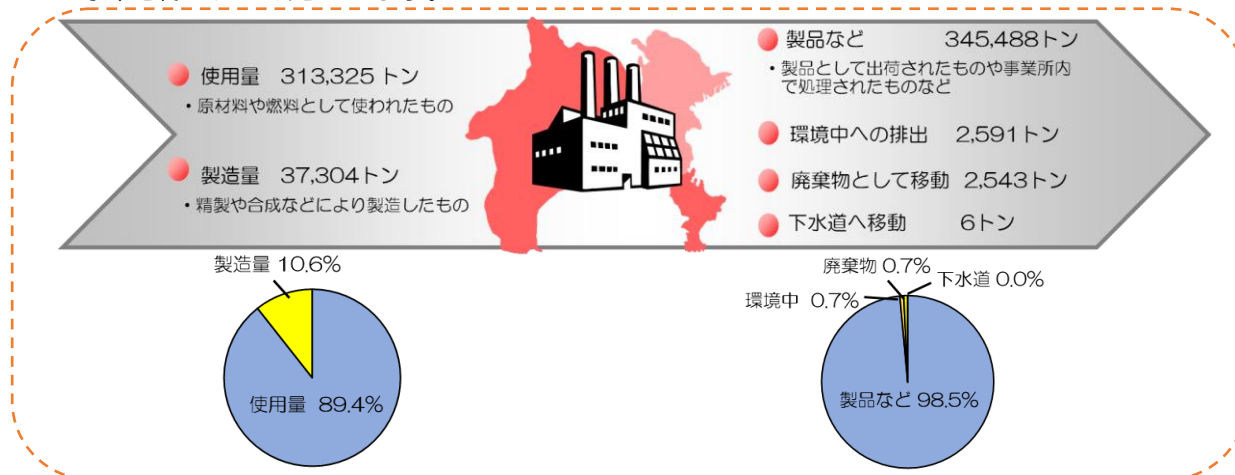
使用量　313,325 トン
・原材料や燃料として使われたもの

製造量　37,304トン
・精製や合成などにより製造したもの

製品など　345,488トン
・製品として出荷されたものや事業所内で処理されたものなど

環境中への排出　2,591トン

廃棄物として移動　2,543トン

下水道へ移動　6トン

製造量 10.6%
使用量 89.4%

廃棄物 0.7%
下水道 0.0%
環境中 0.7%
製品など 98.5%